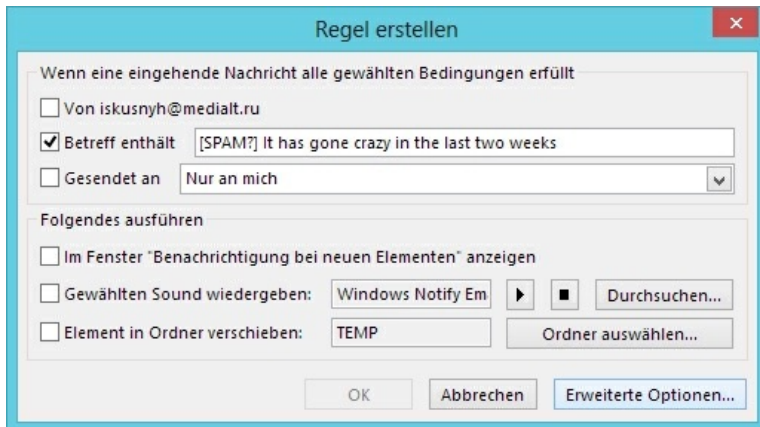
Regel erstellen

Wenn eine eingehende Nachricht alle gewählten Bedingungen erfüllt

Von iskusnyh@medialt.ru

Betreff enthält [SPAM?] It has gone crazy in the last two weeks

Gesendet an Nur an mich

Folgendes ausführen

Im Fenster "Benachrichtigung bei neuen Elementen" anzeigen

Gewählten Sound wiedergeben: Windows Notify Em

Durchsuchen...

Element in Ordner verschieben: TEMP

Ordner auswählen...

OK Abbrechen Erweiterte Optionen...